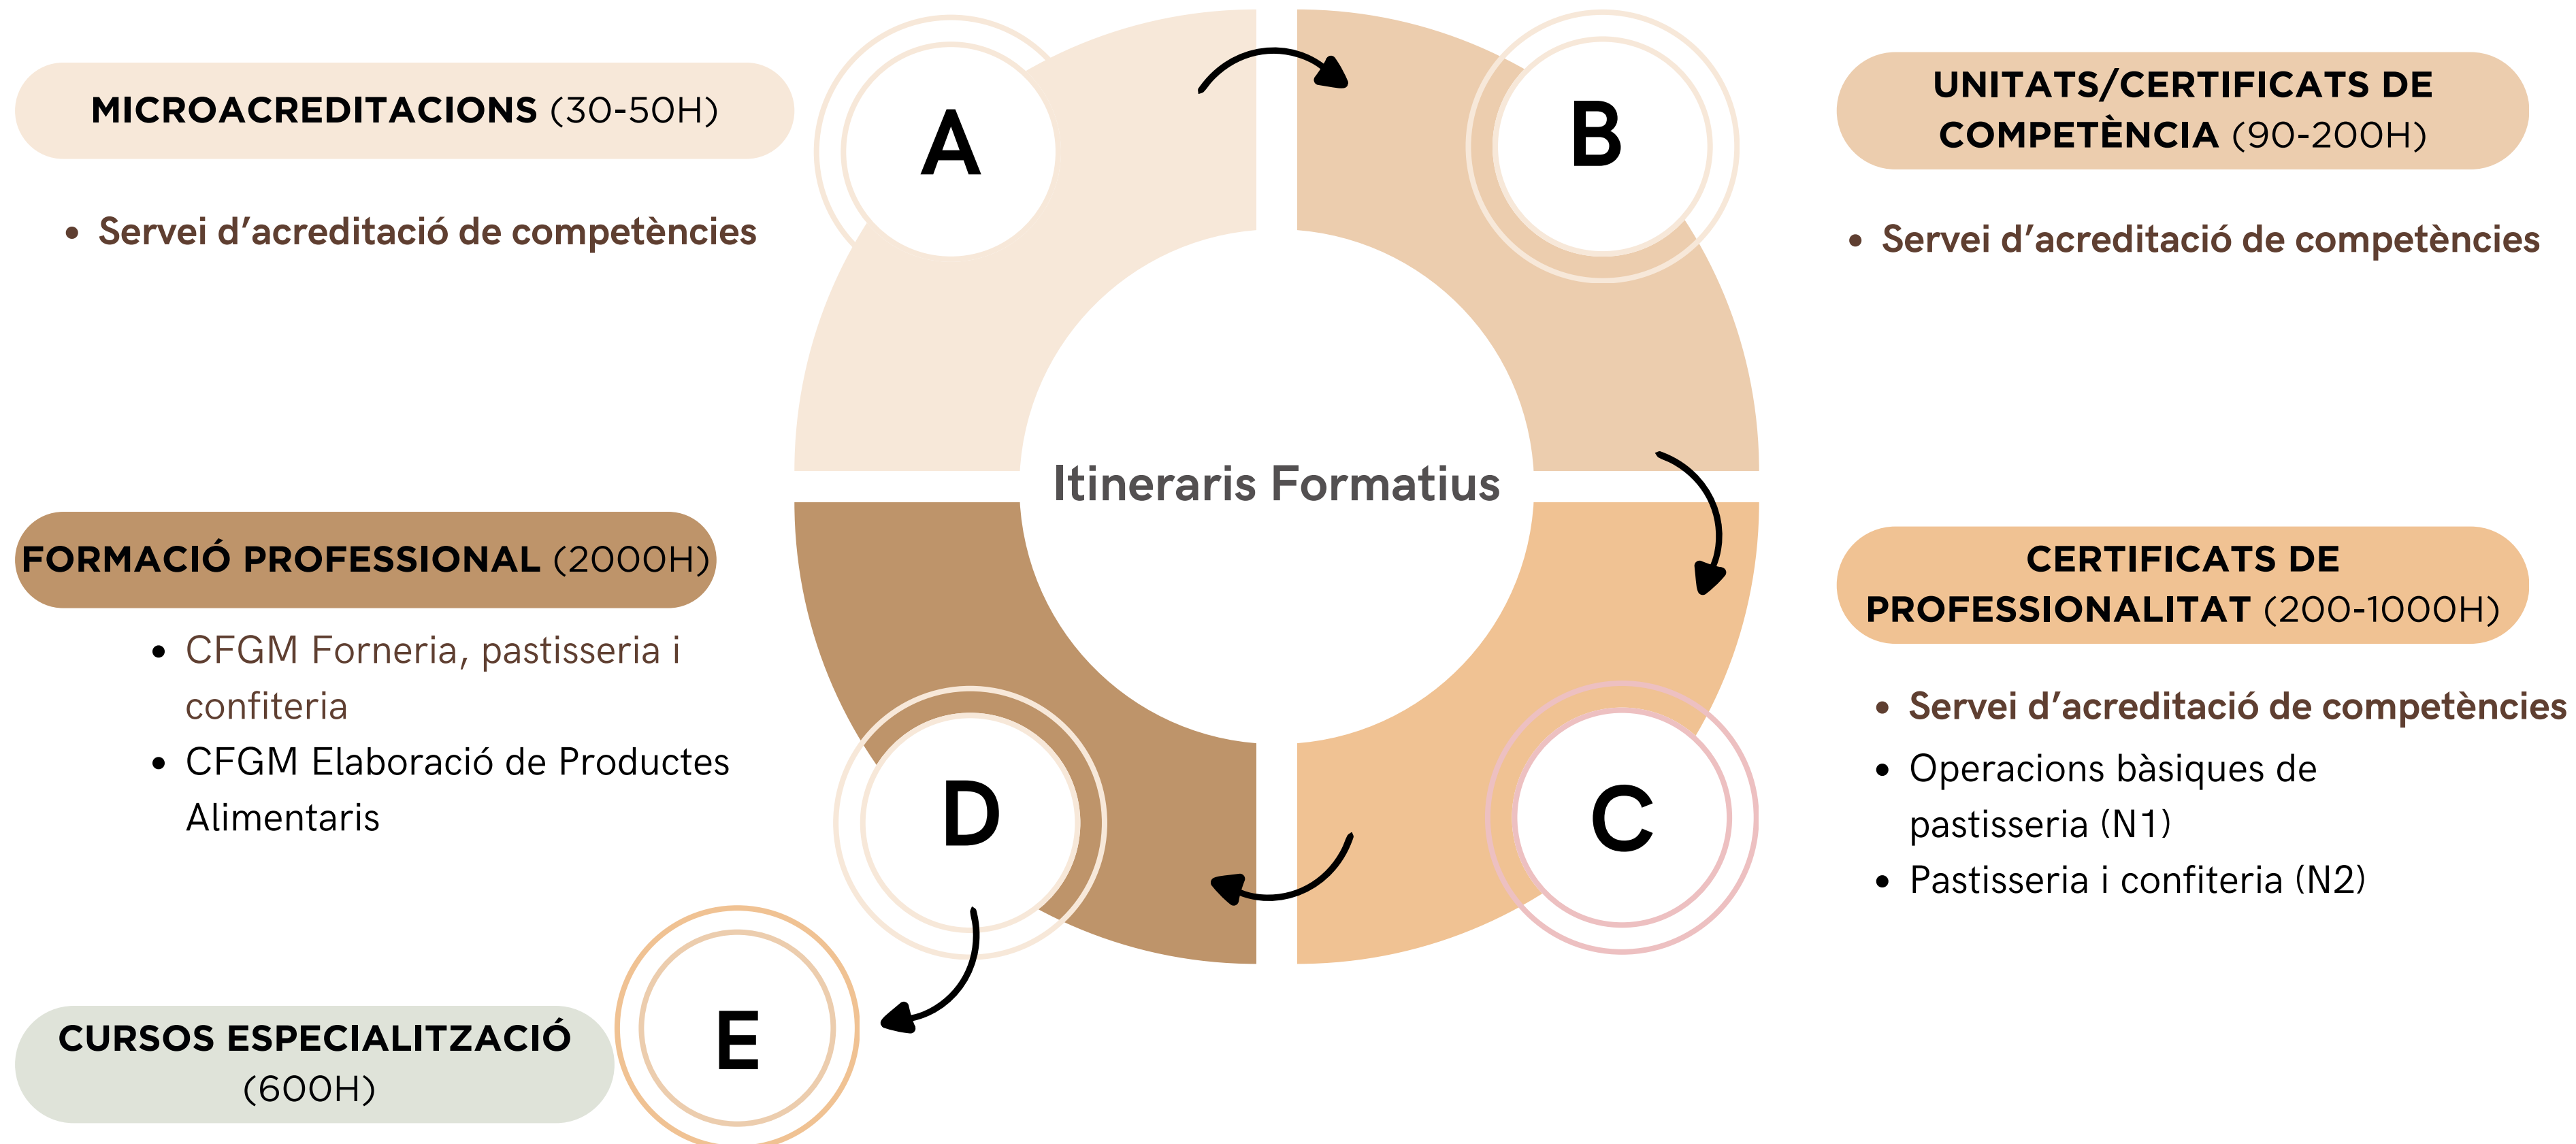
MICROACREDITACIONS (30-50H)

• Servei d’acreditació de competències

A

B

UNITATS/CERTIFICATS DE COMPETÈNCIA (90-200H)

• Servei d’acreditació de competències

Itineraris Formatius

FORMACIÓ PROFESSIONAL (2000H)

• CFGM Forneria, pastisseria i confiteria
• CFGM Elaboració de Productes Alimentaris

CERTIFICATS DE PROFESSIONALITAT (200-1000H)

• Servei d’acreditació de competències
• Operacions bàsiques de pastisseria (N1)
• Pastisseria i confiteria (N2)

D

C

E

CURSOS ESPECIALITZACIÓ (600H)